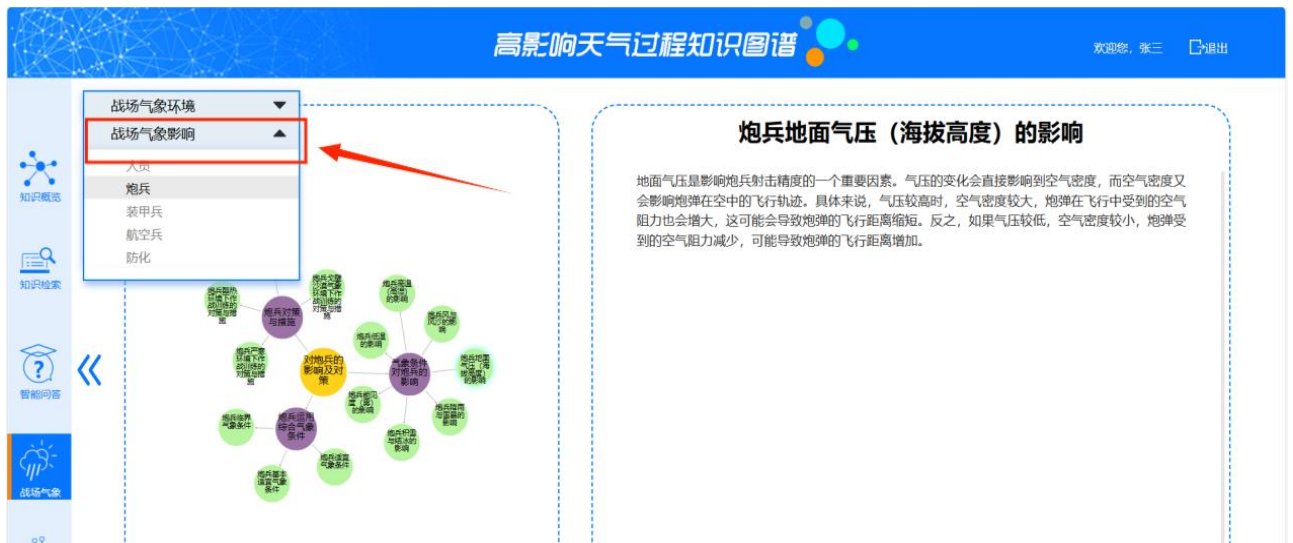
高影响天气过程知识图谱

欢迎您，张三 退出

知识概览

知识检索

智能问答

战场气象

战场气象环境

战场气象影响

人员

炮兵

装甲兵

航空兵

防化

炮兵对策与措施

对炮兵的影响及对策

气象条件对炮兵的影响

炮兵运用综合气象条件

炮兵地面气压（海拔高度）的影响

地面气压是影响炮兵射击精度的一个重要因素。气压的变化会直接影响到空气密度，而空气密度又会影响炮弹在空中的飞行轨迹。具体来说，气压较高时，空气密度较大，炮弹在飞行中受到的空气阻力也会增大，这可能会导致炮弹的飞行距离缩短。反之，如果气压较低，空气密度较小，炮弹受到的空气阻力减少，可能会导致炮弹的飞行距离增加。